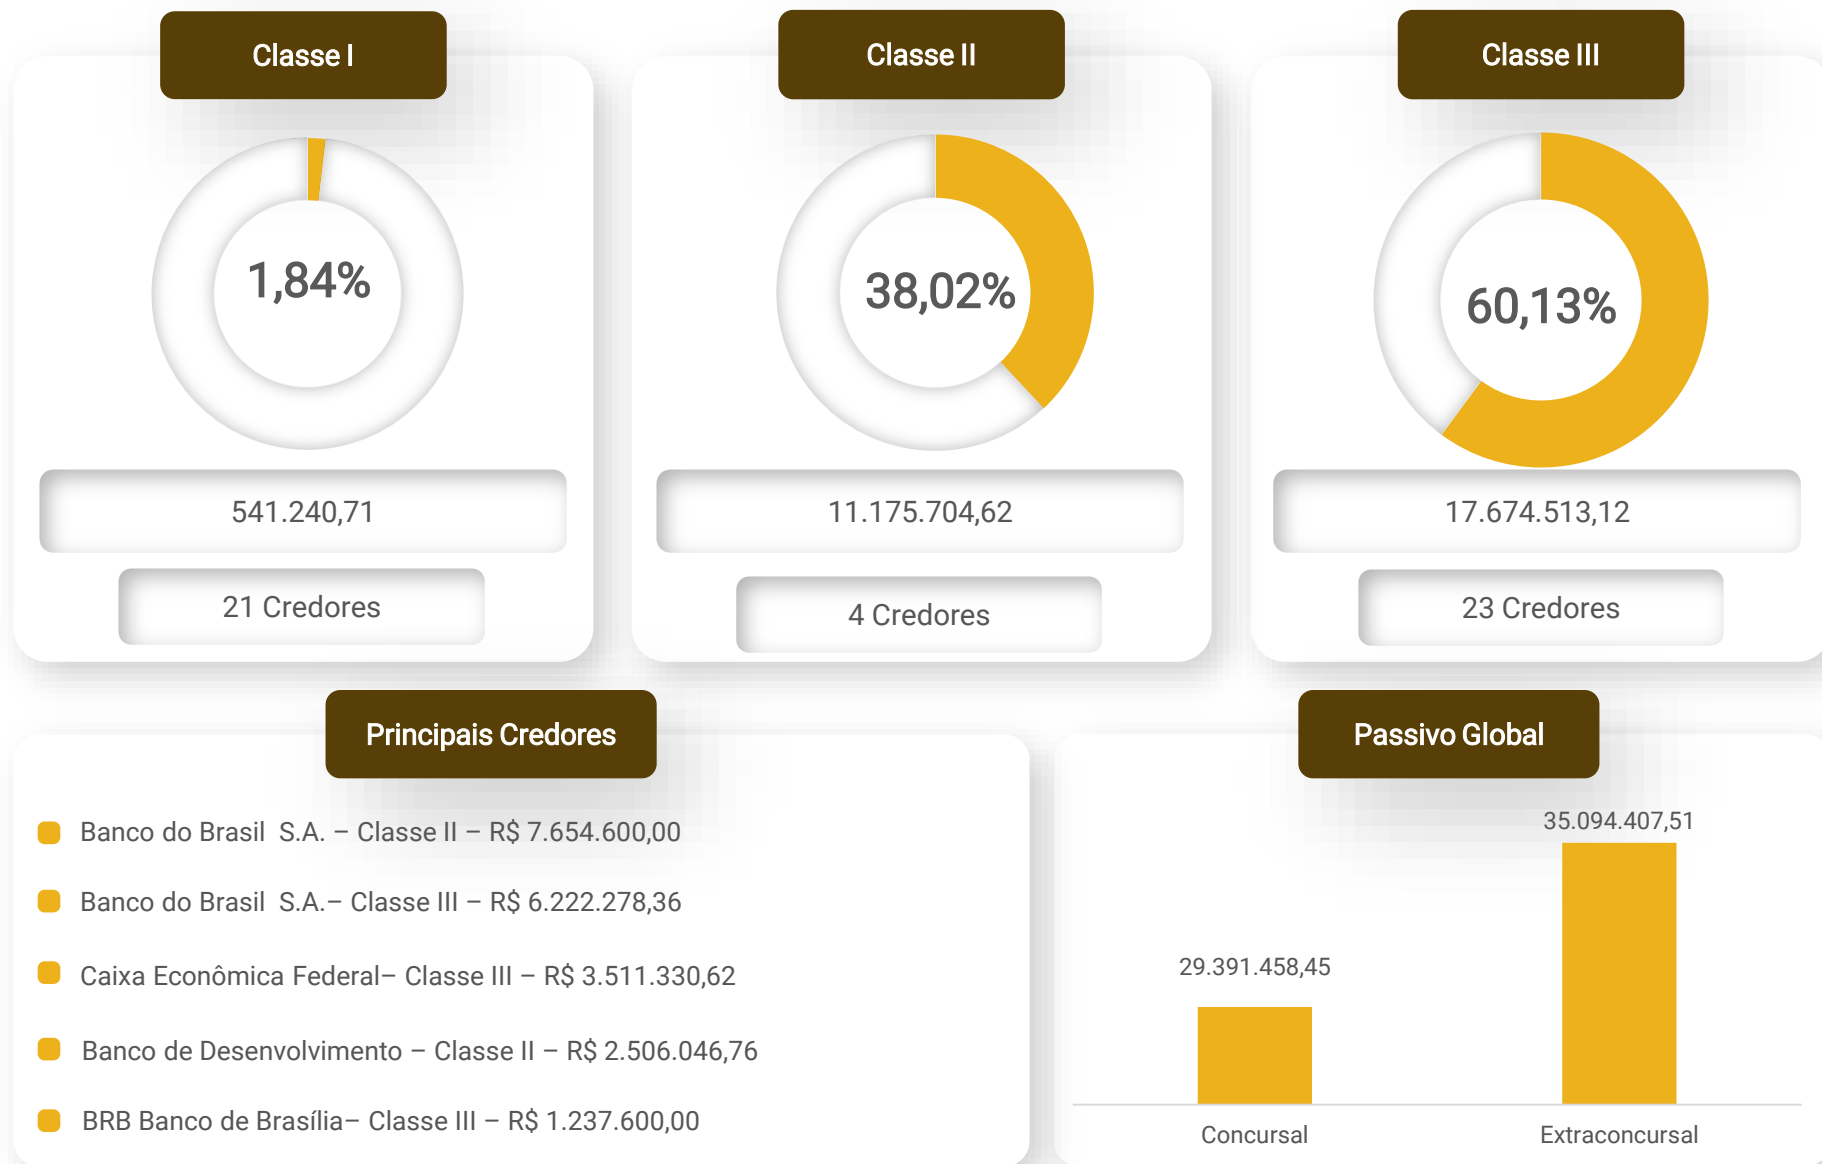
Classe I

1,84%

541.240,71

21 Credores

Classe II

38,02%

11.175.704,62

4 Credores

Classe III

60,13%

17.674.513,12

23 Credores

Principais Credores

Banco do Brasil S.A. – Classe II – R$ 7.654.600,00

Banco do Brasil S.A.– Classe III – R$ 6.222.278,36

Caixa Econômica Federal– Classe III – R$ 3.511.330,62

Banco de Desenvolvimento – Classe II – R$ 2.506.046,76

BRB Banco de Brasília– Classe III – R$ 1.237.600,00

Passivo Global

29.391.458,45

35.094.407,51

Concursal

Extraconcursal